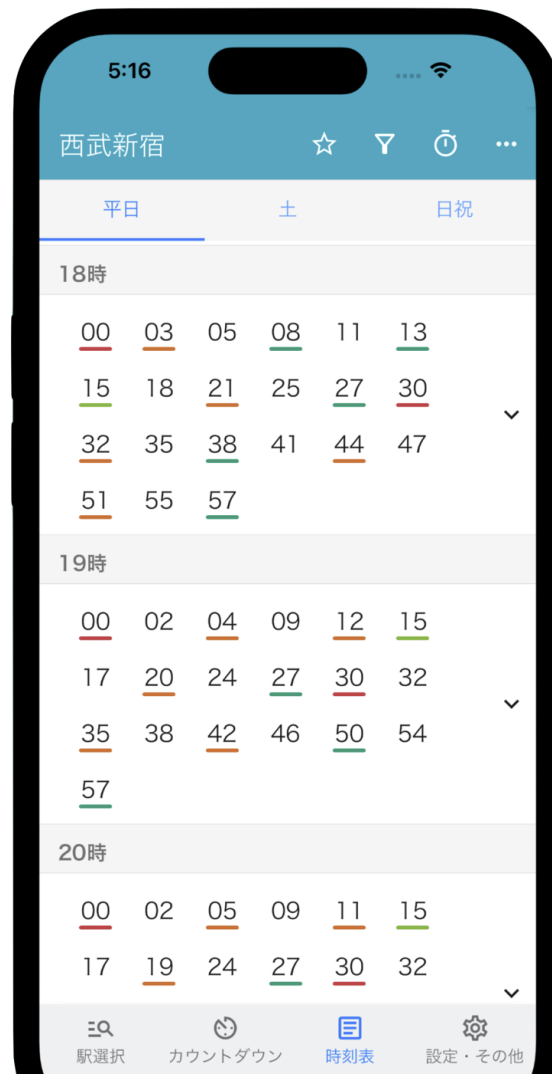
5:16

西武新宿

平日 土 日祝

18時

00 03 05 08 11 13
15 18 21 25 27 30
32 35 38 41 44 47
51 55 57

19時

00 02 04 09 12 15
17 20 24 27 30 32
35 38 42 46 50 54
57

20時

00 02 05 09 11 15
17 19 24 27 30 32

駅選択 カウントダウン 時刻表 設定・その他